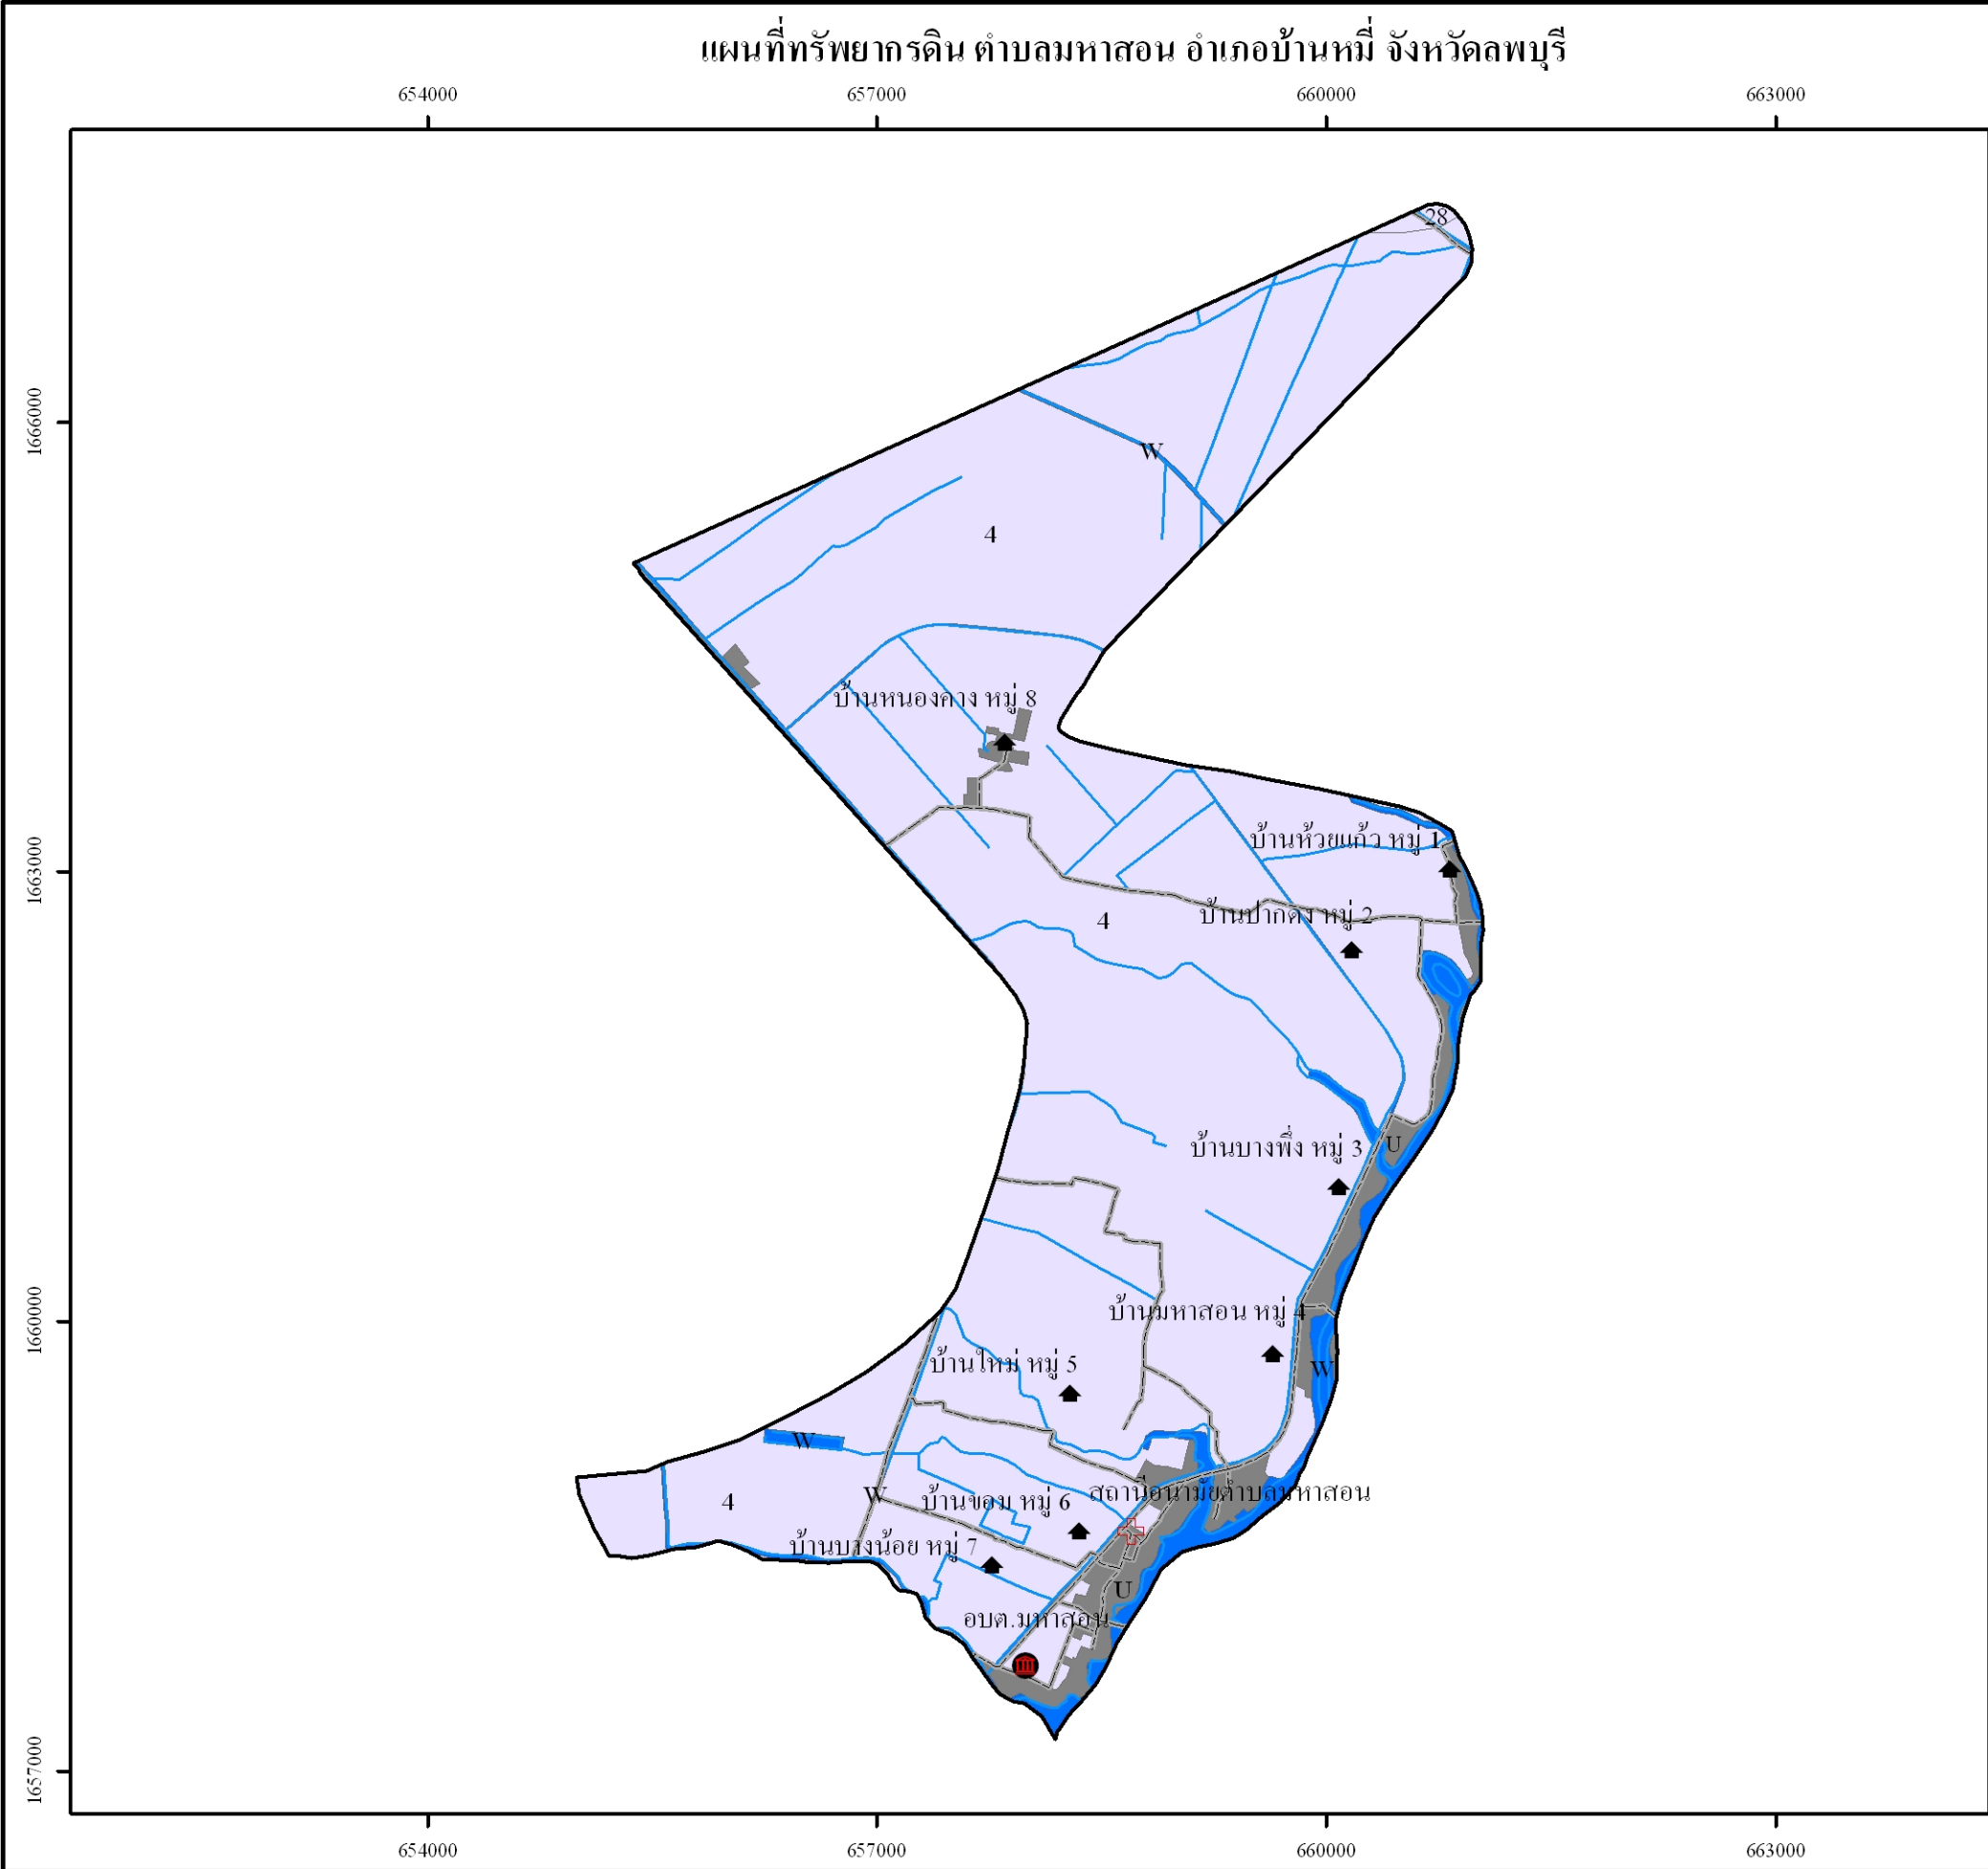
แผนที่ทรัพยากรดิน ตำบลมหาสอน อำเภอบ้านหมี่ จังหวัดลพบุรี

654000 657000 660000 663000

1666000
1663000
1660000
1657000

28
W
4
บ้านหนองคาง หมู่ 8
บ้านห้วยแก้ว หมู่ 1
4
บ้านปากดง หมู่ 2
บ้านบางพึ่ง หมู่ 3
U
บ้านมหาสอน หมู่ 4
บ้านใหม่ หมู่ 5
W
W
4
W
บ้านขอม หมู่ 6
สถานีอนามัยตำบลมหาสอน
บ้านบางน้อย หมู่ 7
U
อบต.มหาสอน

654000 657000 660000 663000